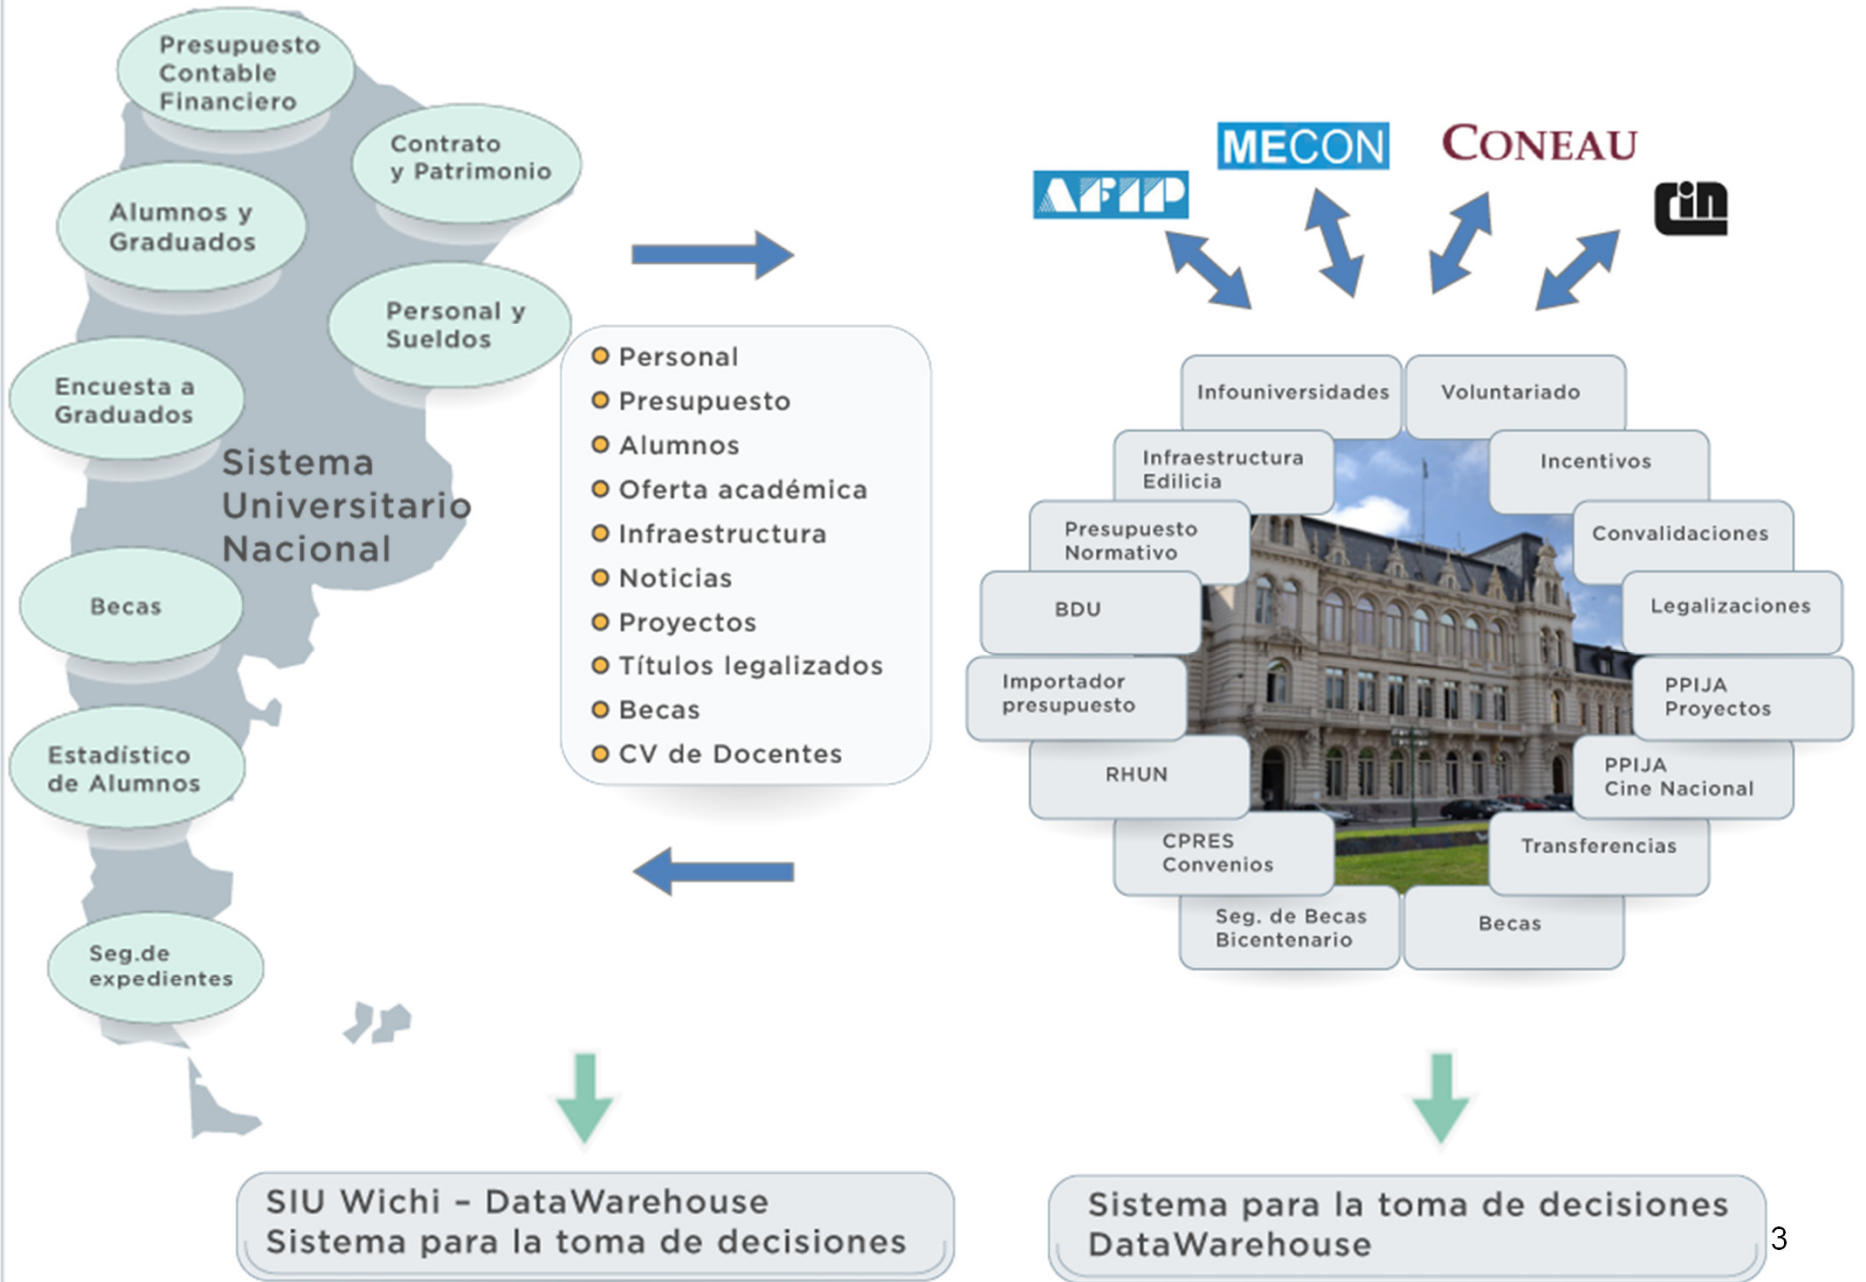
Presupuesto Contable Financiero

Contrato y Patrimonio

Alumnos y Graduados

Personal y Sueldos

Encuesta a Graduados

Sistema Universitario Nacional

Becas

Estadístico de Alumnos

Seg.de expedientes

Personal
Presupuesto
Alumnos
Oferta académica
Infraestructura
Noticias
Proyectos
Títulos legalizados
Becas
CV de Docentes

AFIP
MECON
CONEAU
cin

Infouniversidades
Voluntariado
Infraestructura Edilicia
Incentivos
Presupuesto Normativo
Convalidaciones
BDU
Legalizaciones
Importador presupuesto
PPIJA Proyectos
RHUN
PPIJA Cine Nacional
CPRES Convenios
Transferencias
Seg. de Becas Bicentenario
Becas

SIU Wichi – DataWarehouse
Sistema para la toma de decisiones

Sistema para la toma de decisiones
DataWarehouse

3